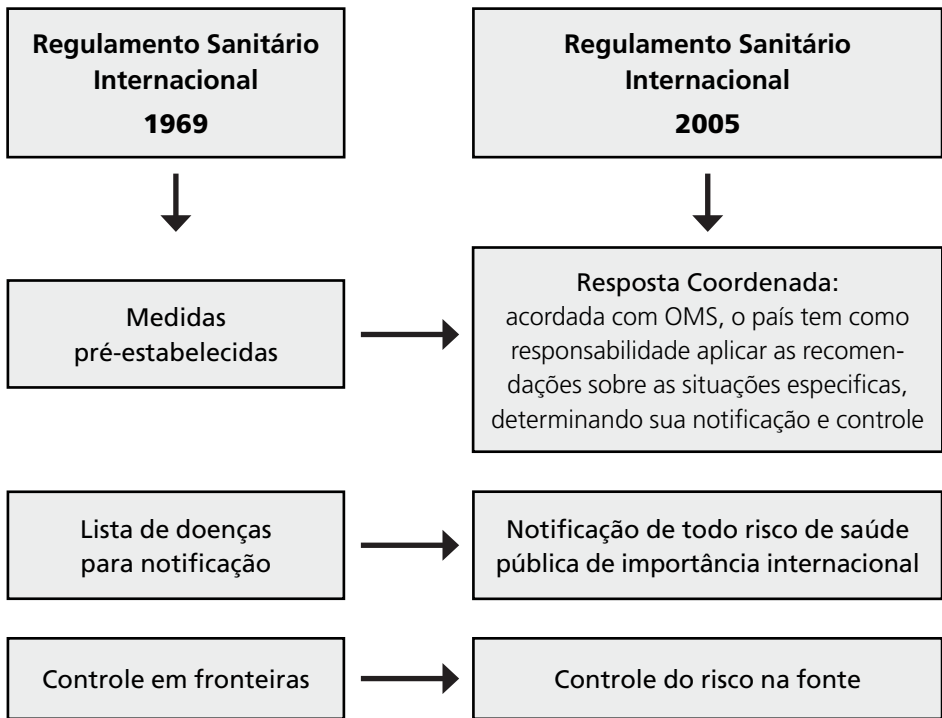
Regulamento Sanitário Internacional
1969

Regulamento Sanitário Internacional
2005

Medidas pré-estabelecidas

Resposta Coordenada:
acordada com OMS, o país tem como responsabilidade aplicar as recomendações sobre as situações especificas, determinando sua notificação e controle

Lista de doenças para notificação

Notificação de todo risco de saúde pública de importância internacional

Controle em fronteiras

Controle do risco na fonte